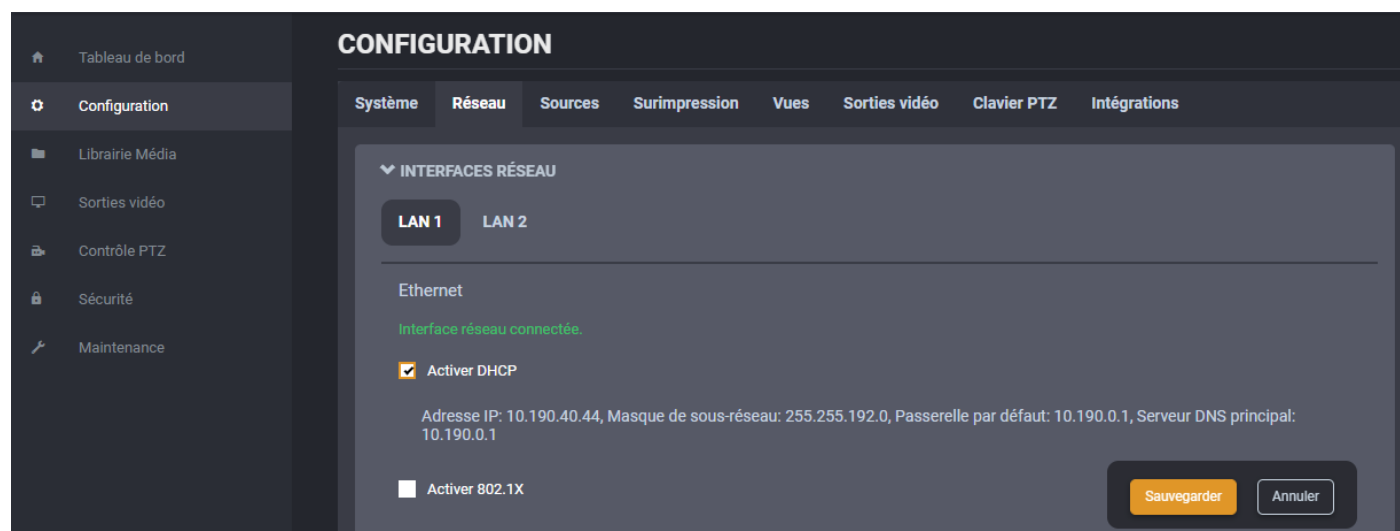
Tableau de bord
Configuration
Librairie Média
Sorties vidéo
Contrôle PTZ
Sécurité
Maintenance

CONFIGURATION

Système Réseau Sources Surimpression Vues Sorties vidéo Clavier PTZ Intégrations

INTERFACES RÉSEAU

LAN 1 LAN 2

Ethernet

Interface réseau connectée.

Activer DHCP

Adresse IP: 10.190.40.44, Masque de sous-réseau: 255.255.192.0, Passerelle par défaut: 10.190.0.1, Serveur DNS principal: 10.190.0.1

Activer 802.1X

Sauvegarder Annuler